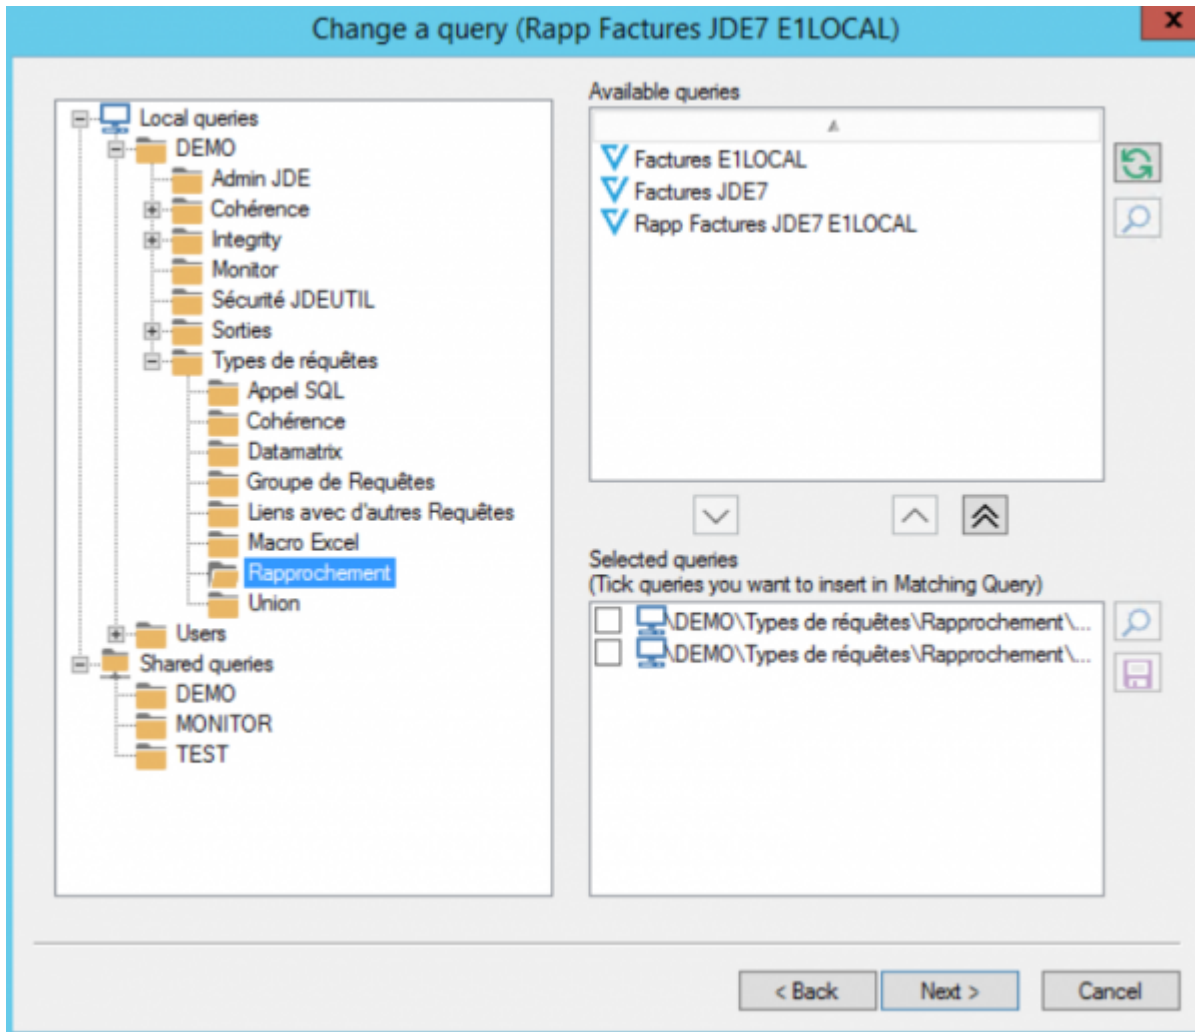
Change a query (Rapp Factures JDE7 E1LOCAL)

x

Local queries
DEMO
Admin JDE
Cohérence
Integrity
Monitor
Sécurité JDEUTIL
Sorties
Types de réquêtes
Appel SQL
Cohérence
Datamatrix
Groupe de Requêtes
Liens avec d'autres Requêtes
Macro Excel
Rapprochement
Union
Users
Shared queries
DEMO
MONITOR
TEST

Available queries

Factures E1LOCAL
Factures JDE7
Rapp Factures JDE7 E1LOCAL

Selected queries
(Tick queries you want to insert in Matching Query)

\DEMO\Types de réquêtes\Rapprochement\...
\DEMO\Types de réquêtes\Rapprochement\...

< Back
Next >
Cancel